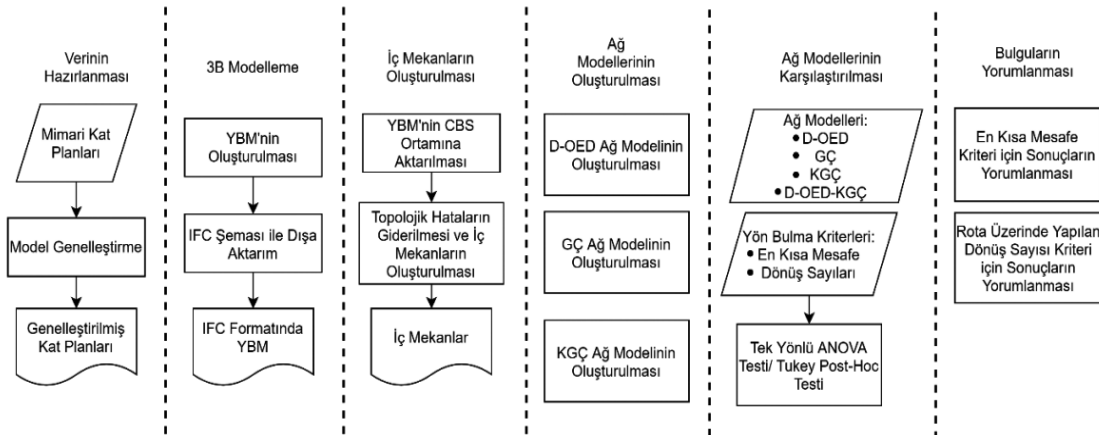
Verinin Hazırlanması

Mimari Kat Planları

Model Genelleştirme

Genelleştirilmiş Kat Planları

3B Modelleme

YBM'nin Oluşturulması

IFC Şeması ile Dışa Aktarım

IFC Formatında YBM

İç Mekanların Oluşturulması

YBM'nin CBS Ortamına Aktarılması

Topolojik Hataların Giderilmesi ve İç Mekanların Oluşturulması

İç Mekanlar

Ağ Modellerinin Oluşturulması

D-OED Ağ Modelinin Oluşturulması

GÇ Ağ Modelinin Oluşturulması

KGÇ Ağ Modelinin Oluşturulması

Ağ Modellerinin Karşılaştırılması

Ağ Modelleri:
• D-OED
• GÇ
• KGÇ
• D-OED-KGÇ

Yön Bulma Kriterleri:
• En Kısa Mesafe
• Dönüş Sayıları

Tek Yönlü ANOVA Testi/ Tukey Post-Hoc Testi

Bulguların Yorumlanması

En Kısa Mesafe Kriteri için Sonuçların Yorumlanması

Rota Üzerinde Yapılan Dönüş Sayısı Kriteri için Sonuçların Yorumlanması